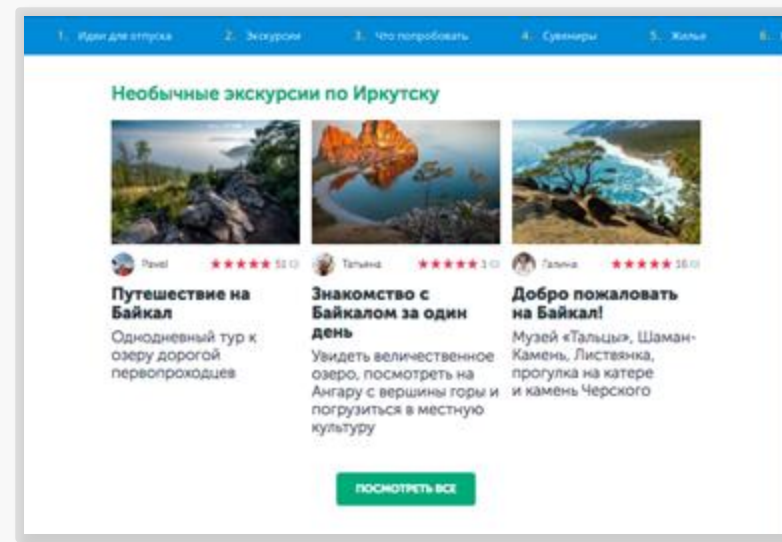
1. Идеи для отпуска 2. Экскурсии 3. Что попробовать 4. Сувениры 5. Жилье 6. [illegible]

Необычные экскурсии по Иркутску

Pavel ★★★★★ 51 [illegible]

Путешествие на Байкал

Однодневный тур к озеру дорогой первопроходцев

Татьяна ★★★★★ 3 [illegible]

Знакомство с Байкалом за один день

Увидеть величественное озеро, посмотреть на Ангару с вершины горы и погрузиться в местную культуру

Галина ★★★★★ 16 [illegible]

Добро пожаловать на Байкал!

Музей «Тальцы», Шаман-Камень, Листвянка, прогулка на катере и камень Черского

ПОСМОТРЕТЬ ВСЕ